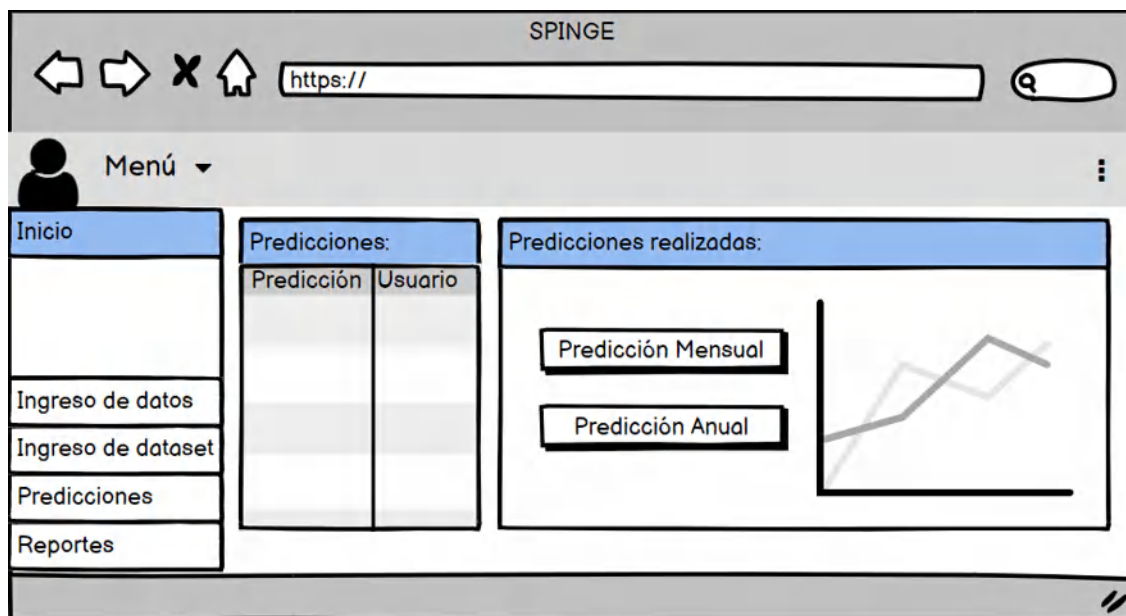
SPINGE

https://

Menú

Inicio

Ingreso de datos

Ingreso de dataset

Predicciones

Reportes

Predicciones:

| Predicción | Usuario |
|---|---|

Predicciones realizadas:

Predicción Mensual

Predicción Anual